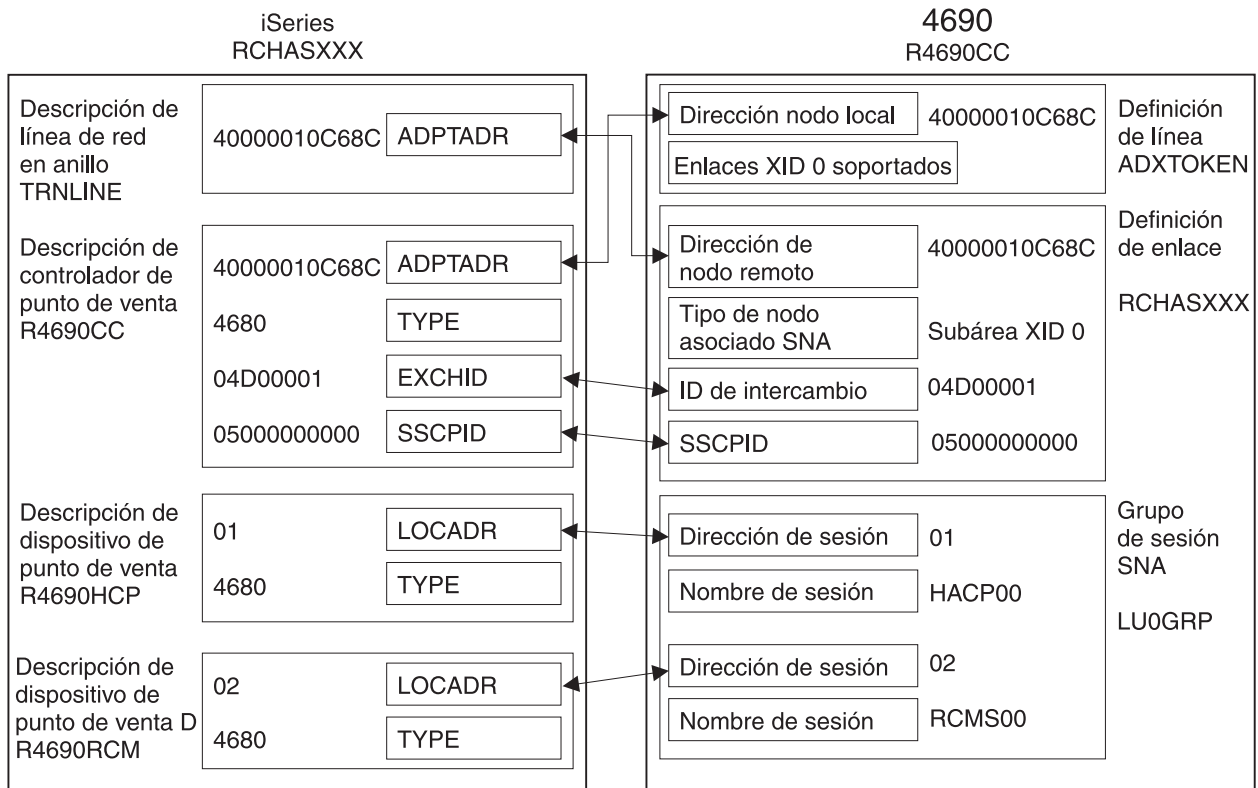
iSeries
RCHASXXX

4690
R4690CC

Descripción de línea de red en anillo TRNLINE

40000010C68C ADPTADR

Descripción de controlador de punto de venta R4690CC

40000010C68C ADPTADR

4680 TYPE

04D00001 EXCHID

05000000000 SSCPID

Descripción de dispositivo de punto de venta R4690HCP

01 LOCADR

4680 TYPE

Descripción de dispositivo de punto de venta D R4690RCM

02 LOCADR

4680 TYPE

Dirección nodo local 40000010C68C

Enlaces XID 0 soportados

Definición de línea ADXTOKEN

Dirección de nodo remoto 40000010C68C

Tipo de nodo asociado SNA Subárea XID 0

ID de intercambio 04D00001

SSCPID 05000000000

Definición de enlace

RCHASXXX

Dirección de sesión 01

Nombre de sesión HACP00

Dirección de sesión 02

Nombre de sesión RCMS00

Grupo de sesión SNA

LU0GRP